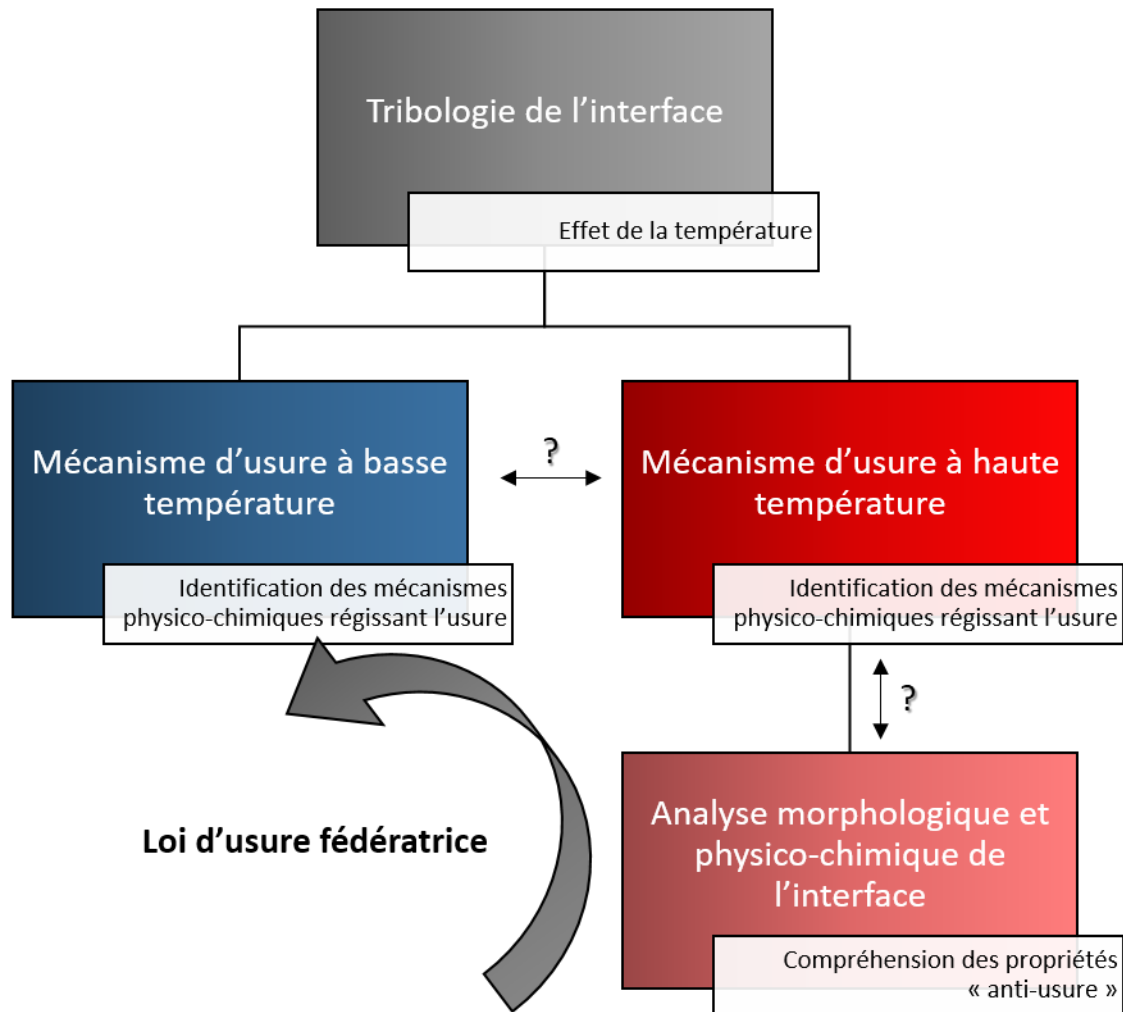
Tribologie de l’interface

Effet de la température

Mécanisme d’usure à basse température

Identification des mécanismes physico-chimiques régissant l’usure

?

Mécanisme d’usure à haute température

Identification des mécanismes physico-chimiques régissant l’usure

?

Loi d’usure fédératrice

Analyse morphologique et physico-chimique de l’interface

Compréhension des propriétés « anti-usure »